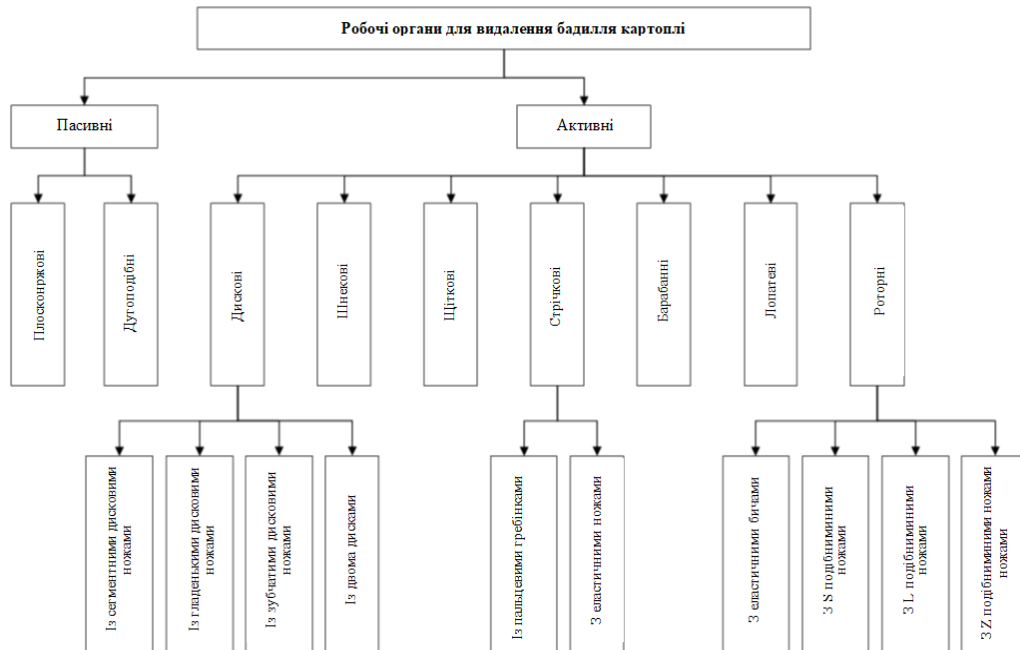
Робочі органи для видалення бадилля картоплі

Пасивні

Активні

Плоскоржові

Дугоподібні

Дискові

Шнекові

Щіткові

Стрічкові

Барабанні

Лопатеві

Роторні

Із сегментними дисковими ножами

Із гладенькими дисковими ножами

Із зубчатими дисковими ножами

Із двома дисками

Із пальцевими гребінками

З еластичними ножами

З еластичними бичами

З S подібними ножами

З L подібними ножами

З Z подібними ножами